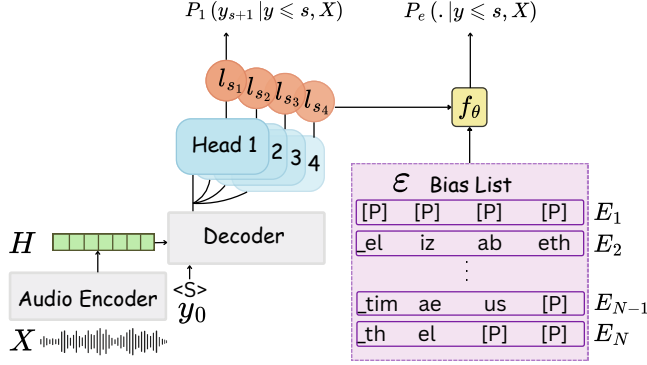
$P_1(y_{s+1}|y \leqslant s, X)$

$P_e(.|y \leqslant s, X)$

$l_{s_1}$ $l_{s_2}$ $l_{s_3}$ $l_{s_4}$

$f_\theta$

Head 1 2 3 4

$\mathcal{E}$ Bias List

| [P] | [P] | [P] | [P] | $E_1$ |
|---|---|---|---|---|
| _el | iz | ab | eth | $E_2$ |
| ⋮ | | | | |
| _tim | ae | us | [P] | $E_{N-1}$ |
| _th | el | [P] | [P] | $E_N$ |

$H$

Decoder

<S>
$y_0$

Audio Encoder

$X$